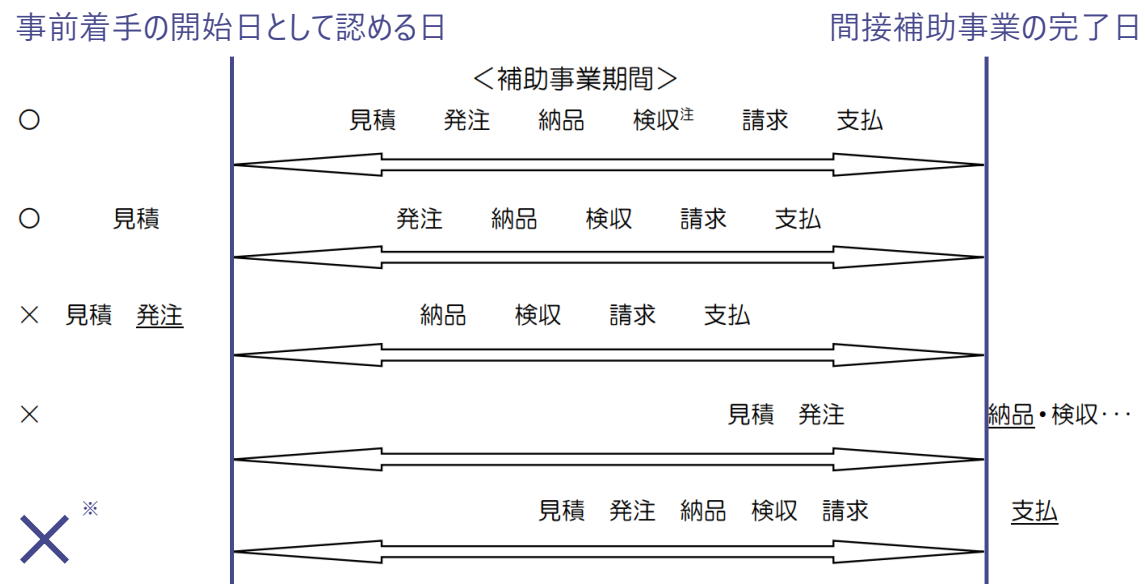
事前着手の開始日として認める日

間接補助事業の完了日

＜補助事業期間＞

○ 見積 発注 納品 検収$^{注}$ 請求 支払

○ 見積 発注 納品 検収 請求 支払

× 見積 発注 納品 検収 請求 支払

× 見積 発注 納品・検収･･･

×$^{※}$ 見積 発注 納品 検収 請求 支払